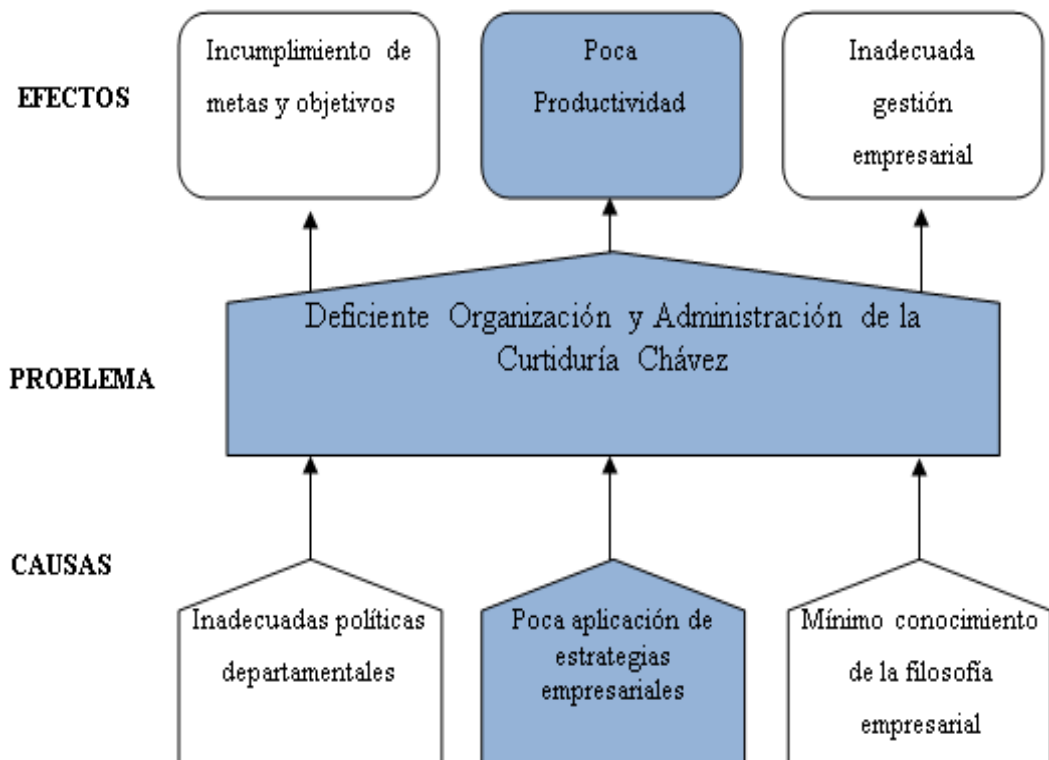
EFECTOS

Incumplimiento de metas y objetivos

Poca Productividad

Inadecuada gestión empresarial

PROBLEMA

Deficiente Organización y Administración de la Curtiduría Chávez

CAUSAS

Inadecuadas políticas departamentales

Poca aplicación de estrategias empresariales

Mínimo conocimiento de la filosofía empresarial